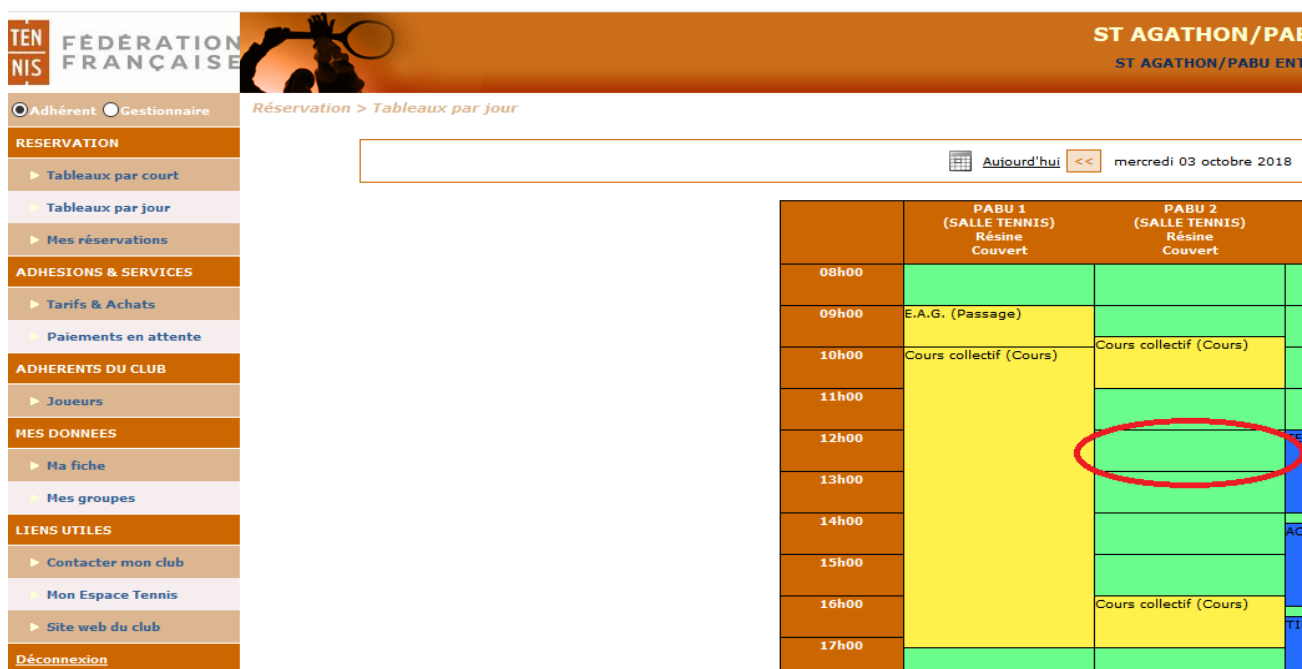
TEN NIS FÉDÉRATION FRANÇAISE

ST AGATHON/PA
ST AGATHON/PABU ENT

Adhérent Gestionnaire

RESERVATION
Tableaux par court
Tableaux par jour
Mes réservations
ADHESIONS & SERVICES
Tarifs & Achats
Paiements en attente
ADHERENTS DU CLUB
Joueurs
MES DONNEES
Ma fiche
Mes groupes
LIENS UTILES
Contacter mon club
Mon Espace Tennis
Site web du club
Déconnexion

Réservation > Tableaux par jour

Aujourd'hui << mercredi 03 octobre 2018

| | PABU 1 (SALLE TENNIS) Résine Couvert | PABU 2 (SALLE TENNIS) Résine Couvert |
|---|---|---|
| 08h00 | | |
| 09h00 | E.A.G. (Passage) | |
| 10h00 | Cours collectif (Cours) | Cours collectif (Cours) |
| 11h00 | | |
| 12h00 | | |
| 13h00 | | |
| 14h00 | | |
| 15h00 | | |
| 16h00 | | Cours collectif (Cours) |
| 17h00 | | |

AC
TI